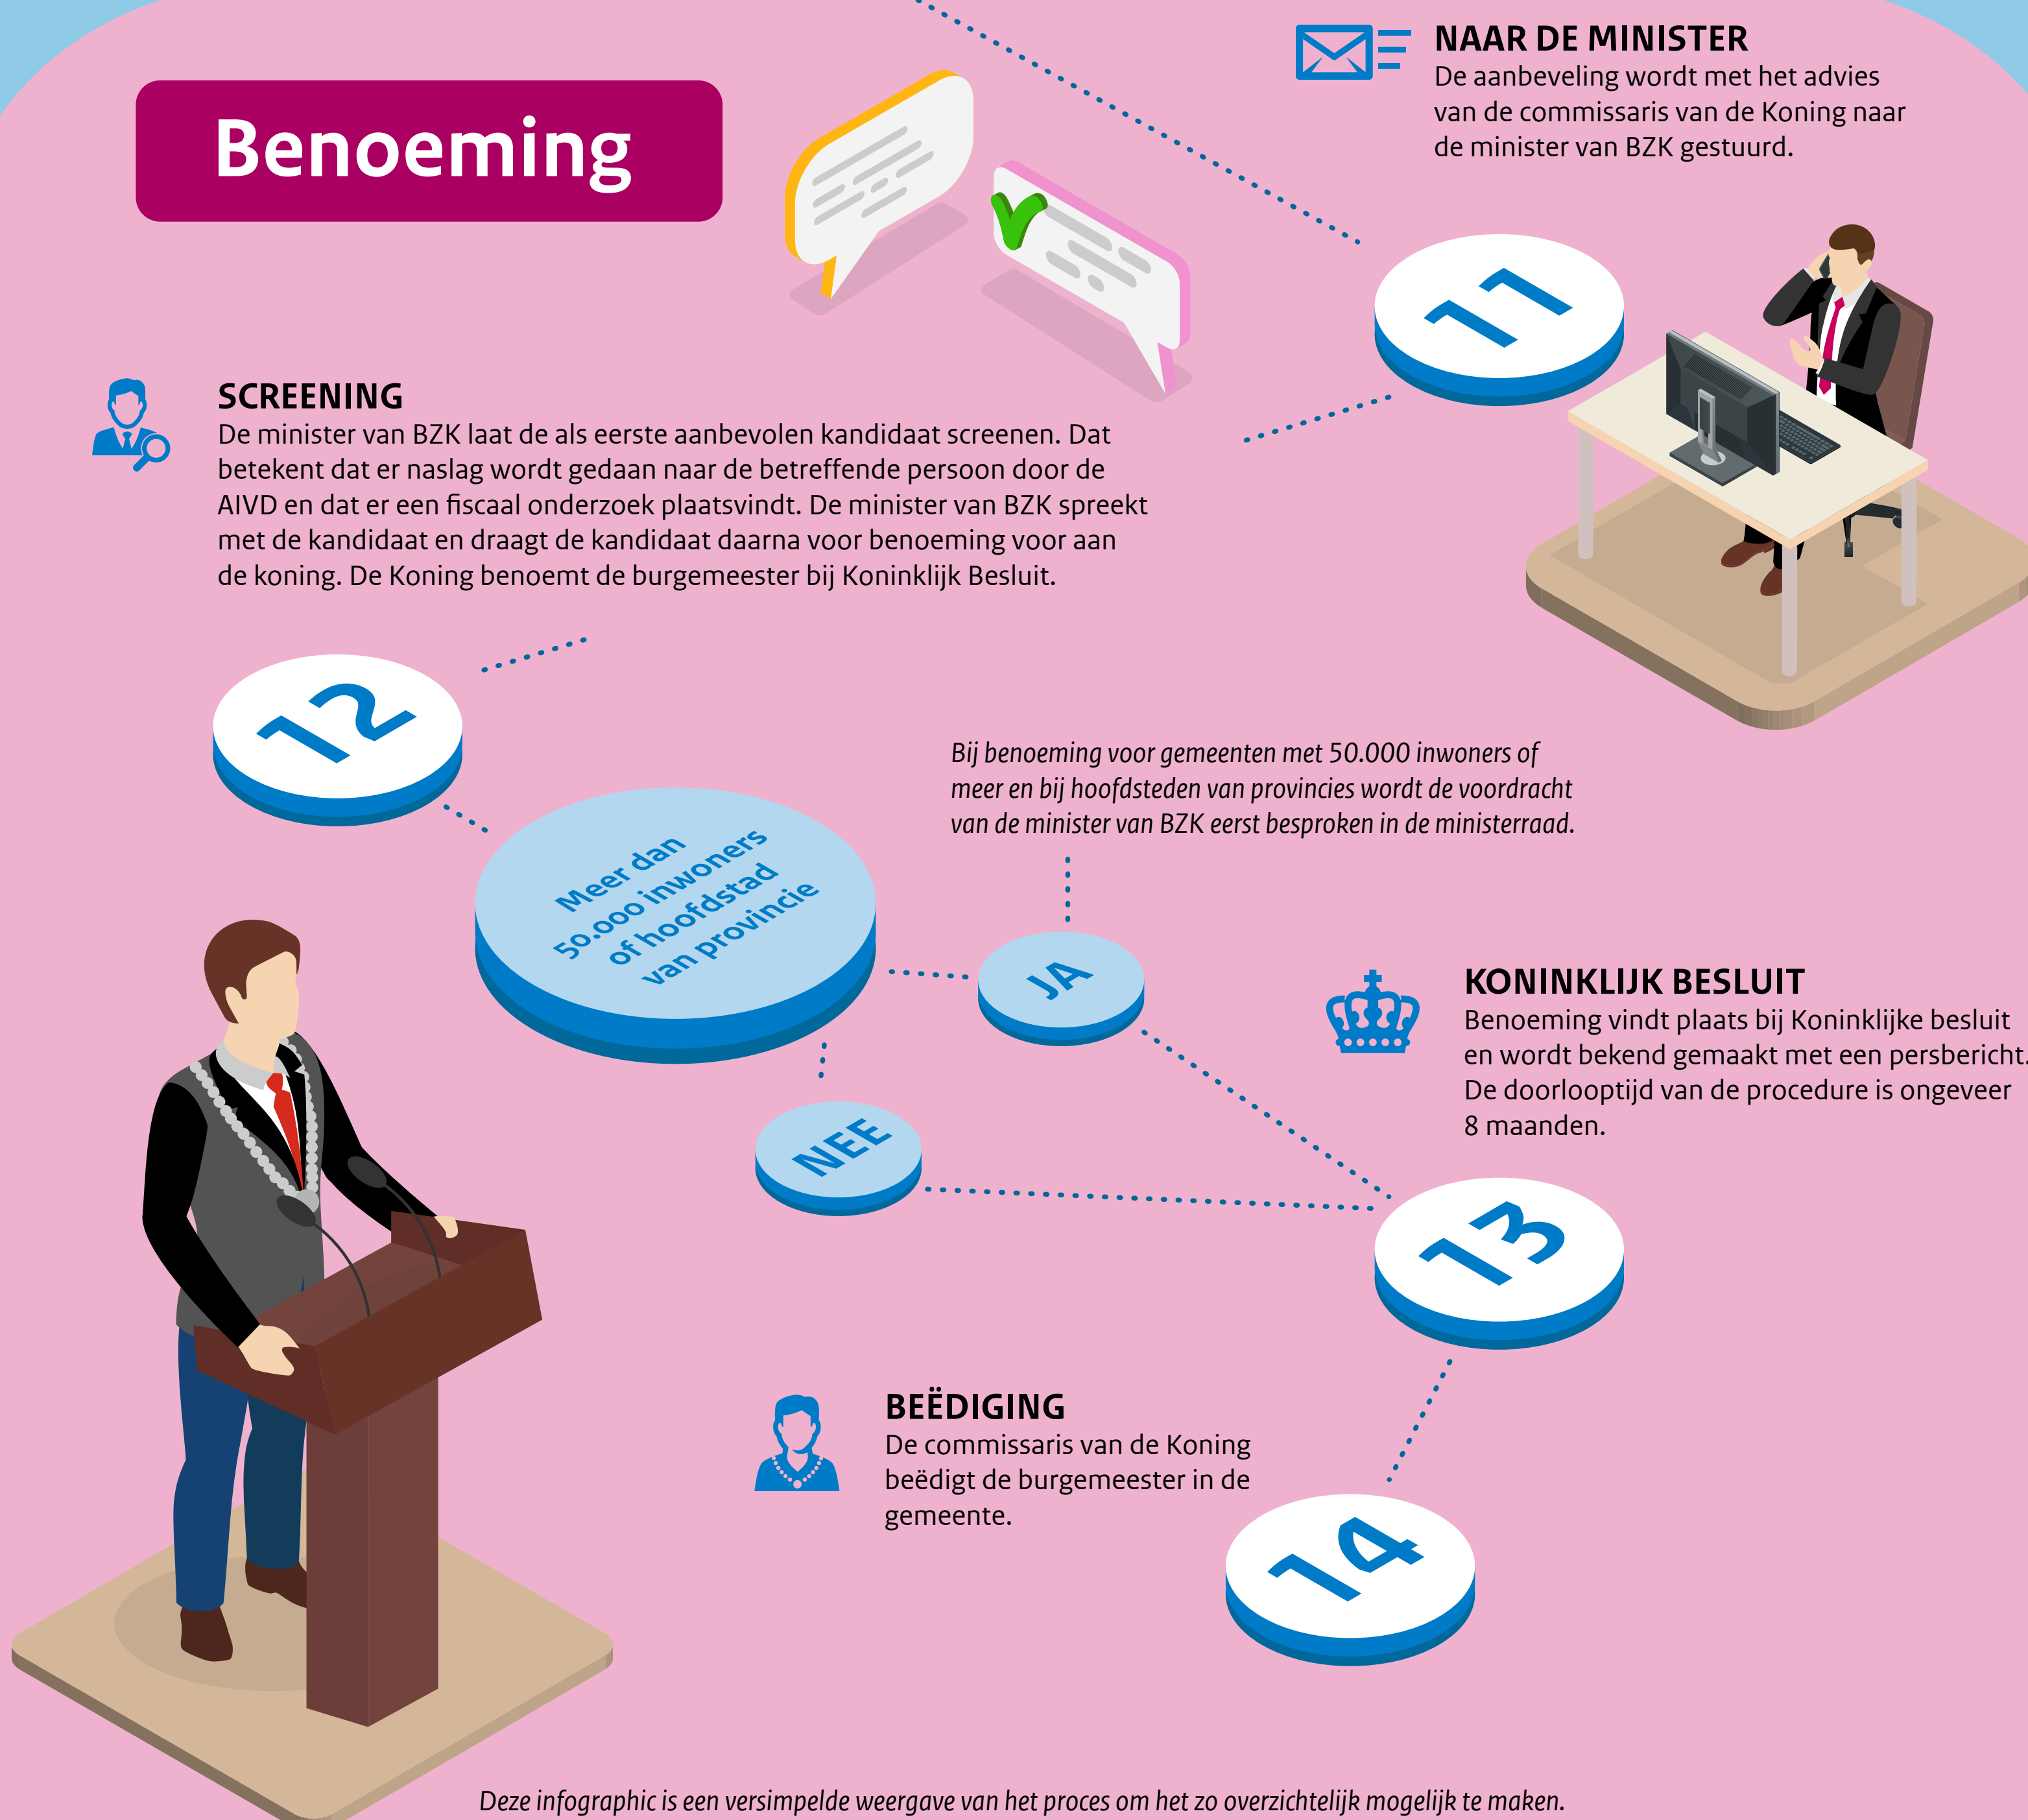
Benoeming

NAAR DE MINISTER
De aanbeveling wordt met het advies van de commissaris van de Koning naar de minister van BZK gestuurd.

11

SCREENING
De minister van BZK laat de als eerste aanbevolen kandidaat screenen. Dat betekent dat er naslag wordt gedaan naar de betreffende persoon door de AIVD en dat er een fiscaal onderzoek plaatsvindt. De minister van BZK spreekt met de kandidaat en draagt de kandidaat daarna voor benoeming voor aan de koning. De Koning benoemt de burgemeester bij Koninklijk Besluit.

12

Bij benoeming voor gemeenten met 50.000 inwoners of meer en bij hoofdsteden van provincies wordt de voordracht van de minister van BZK eerst besproken in de ministerraad.

Meer dan 50.000 inwoners of hoofdstad van provincie

JA

NEE

KONINKLIJK BESLUIT
Benoeming vindt plaats bij Koninklijke besluit en wordt bekend gemaakt met een persbericht. De doorlooptijd van de procedure is ongeveer 8 maanden.

13

BEËDIGING
De commissaris van de Koning beëdigt de burgemeester in de gemeente.

14

Deze infographic is een versimpelde weergave van het proces om het zo overzichtelijk mogelijk te maken.